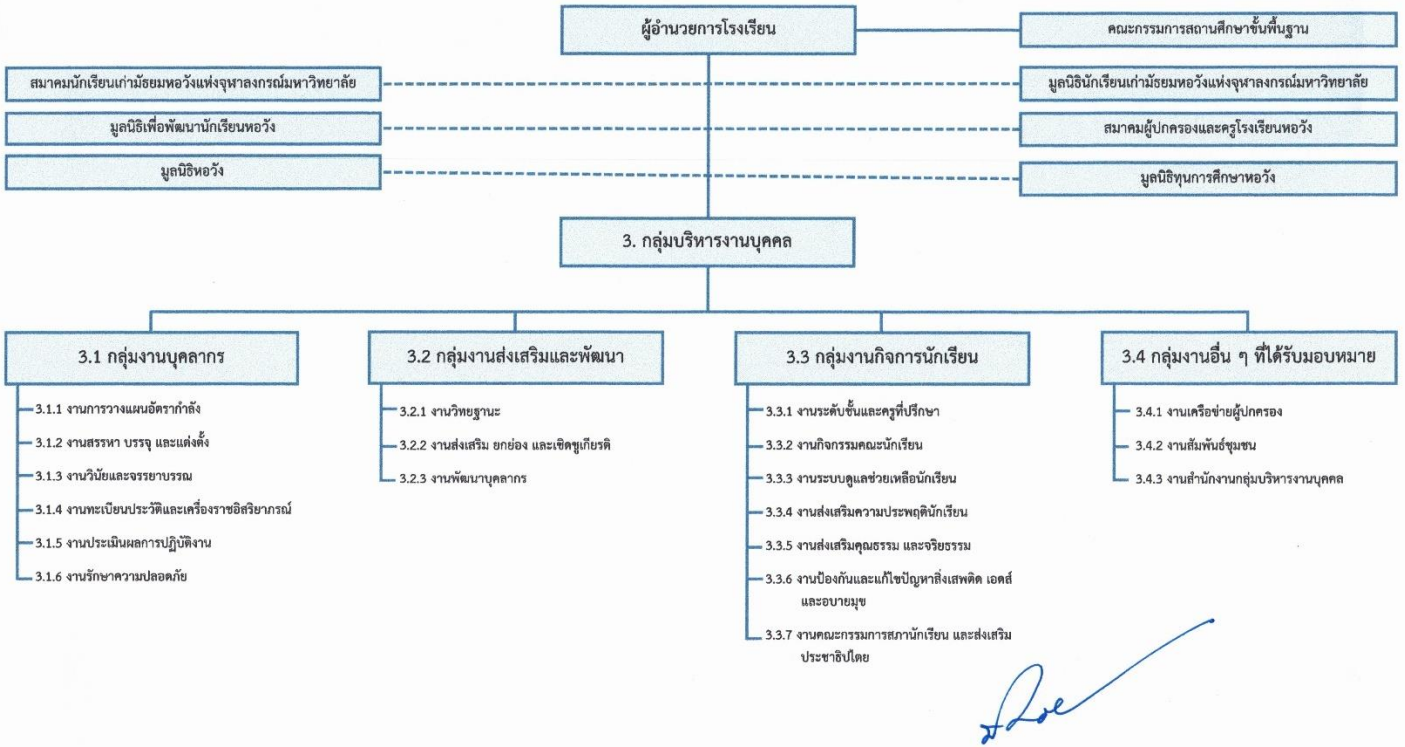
ผู้อำนวยการโรงเรียน

คณะกรรมการสถานศึกษาขั้นพื้นฐาน

สมาคมนักเรียนเก่ามัธยมหอวังแห่งจุฬาลงกรณ์มหาวิทยาลัย

มูลนิธินักเรียนเก่ามัธยมหอวังแห่งจุฬาลงกรณ์มหาวิทยาลัย

มูลนิธิเพื่อพัฒนานักเรียนหอวัง

สมาคมผู้ปกครองและครูโรงเรียนหอวัง

มูลนิธิหอวัง

มูลนิธิทุนการศึกษาหอวัง

3. กลุ่มบริหารงานบุคคล

3.1 กลุ่มงานบุคลากร

3.1.1 งานการวางแผนอัตรากำลัง
3.1.2 งานสรรหา บรรจุ และแต่งตั้ง
3.1.3 งานวินัยและจรรยาบรรณ
3.1.4 งานทะเบียนประวัติและเครื่องราชอิสริยาภรณ์
3.1.5 งานประเมินผลการปฏิบัติงาน
3.1.6 งานรักษาความปลอดภัย

3.2 กลุ่มงานส่งเสริมและพัฒนา

3.2.1 งานวิทยฐานะ
3.2.2 งานส่งเสริม ยกย่อง และเชิดชูเกียรติ
3.2.3 งานพัฒนาบุคลากร

3.3 กลุ่มงานกิจการนักเรียน

3.3.1 งานระดับชั้นและครูที่ปรึกษา
3.3.2 งานกิจกรรมคณะนักเรียน
3.3.3 งานระบบดูแลช่วยเหลือนักเรียน
3.3.4 งานส่งเสริมความประพฤตินักเรียน
3.3.5 งานส่งเสริมคุณธรรม และจริยธรรม
3.3.6 งานป้องกันและแก้ไขปัญหาสิ่งเสพติด เอดส์ และอบายมุข
3.3.7 งานคณะกรรมการสภานักเรียน และส่งเสริมประชาธิปไตย

3.4 กลุ่มงานอื่น ๆ ที่ได้รับมอบหมาย

3.4.1 งานเครือข่ายผู้ปกครอง
3.4.2 งานสัมพันธ์ชุมชน
3.4.3 งานสำนักงานกลุ่มบริหารงานบุคคล